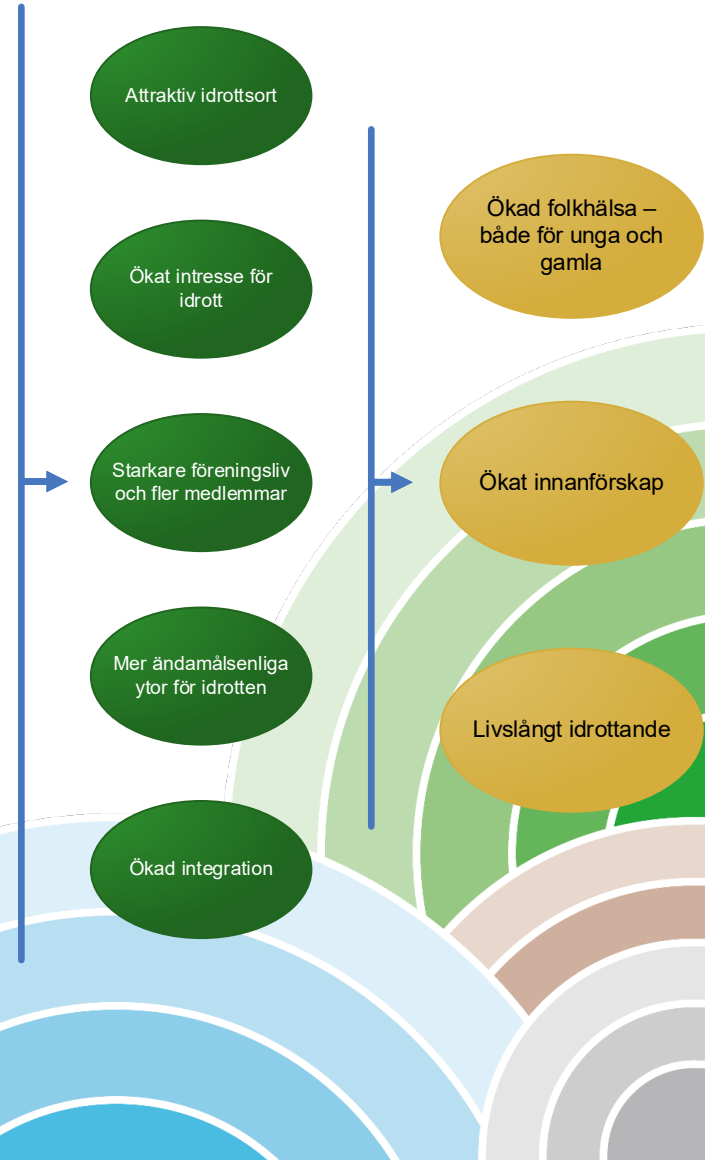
Attraktiv idrottsort

Ökat intresse för idrott

Starkare föreningsliv och fler medlemmar

Mer ändamålsenliga ytor för idrotten

Ökad integration

Ökad folkhälsa – både för unga och gamla

Ökat innanförskap

Livslångt idrottande